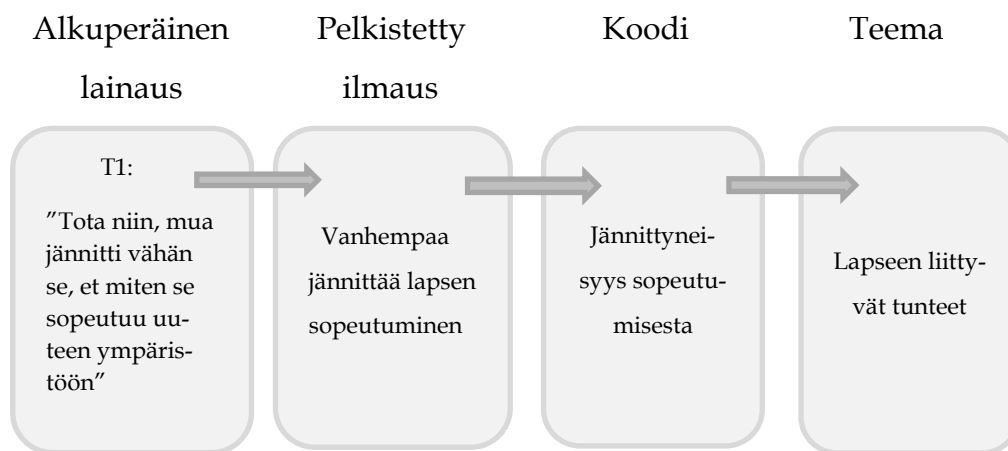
Alkuperäinen lainaus

Pelkistetty ilmaus

Koodi

Teema

T1:

”Tota niin, mua jännitti vähän se, et miten se sopeutuu uuteen ympäristöön”

Vanhempaa jännittää lapsen sopeutuminen

Jännittyneisyys sopeutumisesta

Lapseen liittyvät tunteet